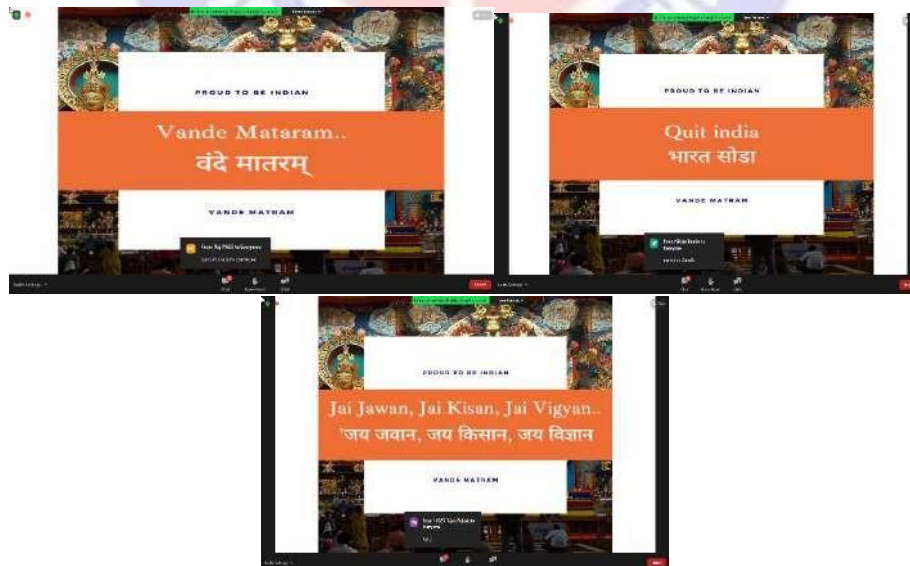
PROUD TO BE INDIAN

Vande Mataram..
वंदे मातरम्

VANDE MATRAM

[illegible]

PROUD TO BE INDIAN

Quit india
भारत सोडा

VANDE MATRAM

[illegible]

PROUD TO BE INDIAN

Jai Jawan, Jai Kisan, Jai Vigyan..
'जय जवान, जय किसान, जय विज्ञान

VANDE MATRAM

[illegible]